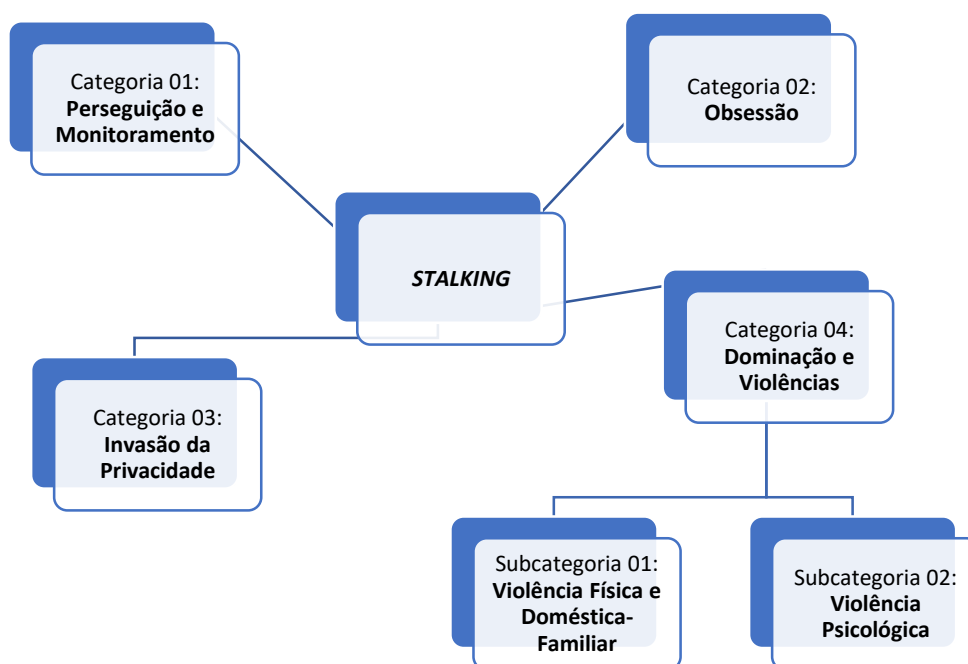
Categoria 01:
**Perseguição e Monitoramento**

Categoria 02:
**Obsessão**

*STALKING*

Categoria 03:
**Invasão da Privacidade**

Categoria 04:
**Dominação e Violências**

Subcategoria 01:
**Violência Física e Doméstica-Familiar**

Subcategoria 02:
**Violência Psicológica**